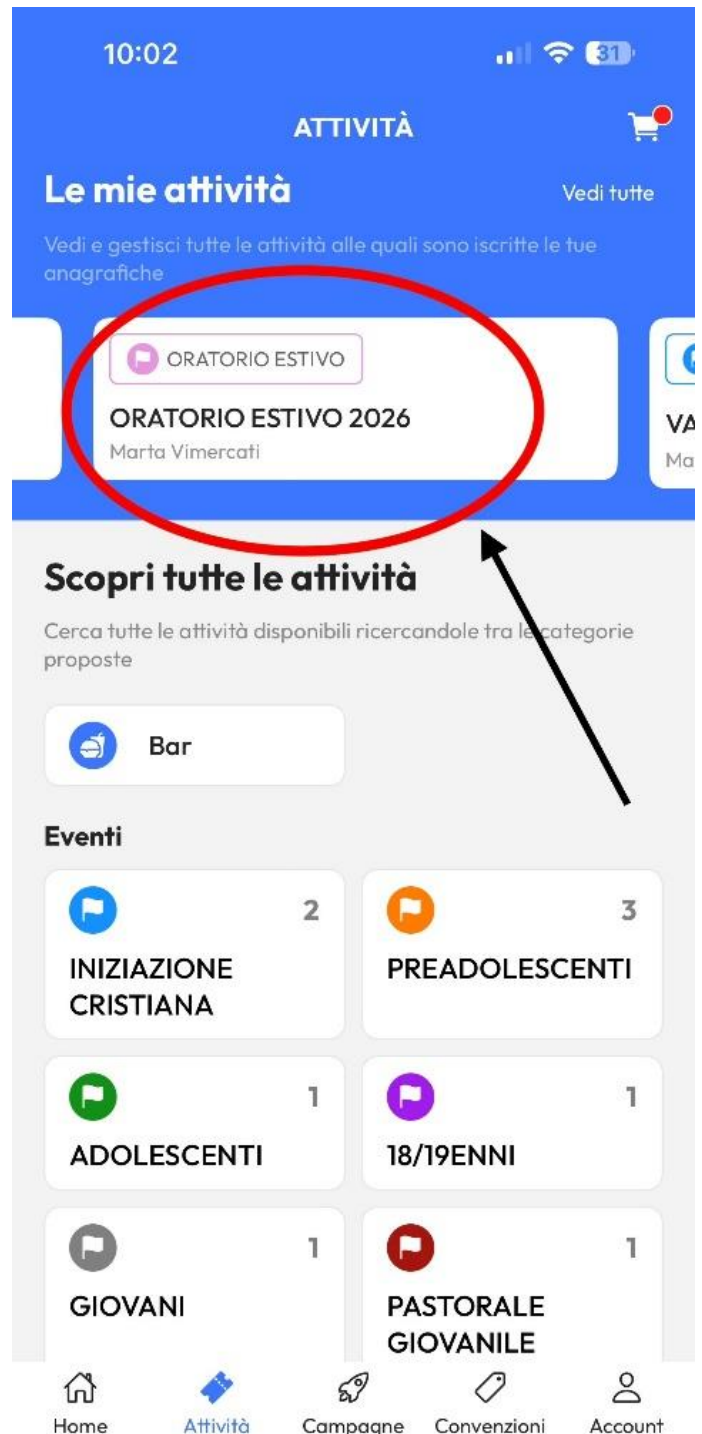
10:02

31

ATTIVITÀ

Le mie attività

Vedi tutte

Vedi e gestisci tutte le attività alle quali sono iscritte le tue anagrafiche

ORATORIO ESTIVO

ORATORIO ESTIVO 2026
Marta Vimercati

VA
Ma

Scopri tutte le attività

Cerca tutte le attività disponibili ricercandole tra le categorie proposte

Bar

Eventi

INIZIAZIONE CRISTIANA 2

PREADOLESCENTI 3

ADOLESCENTI 1

18/19ENNI 1

GIOVANI 1

PASTORALE GIOVANILE 1

Home
Attività
Campagne
Convenzioni
Account